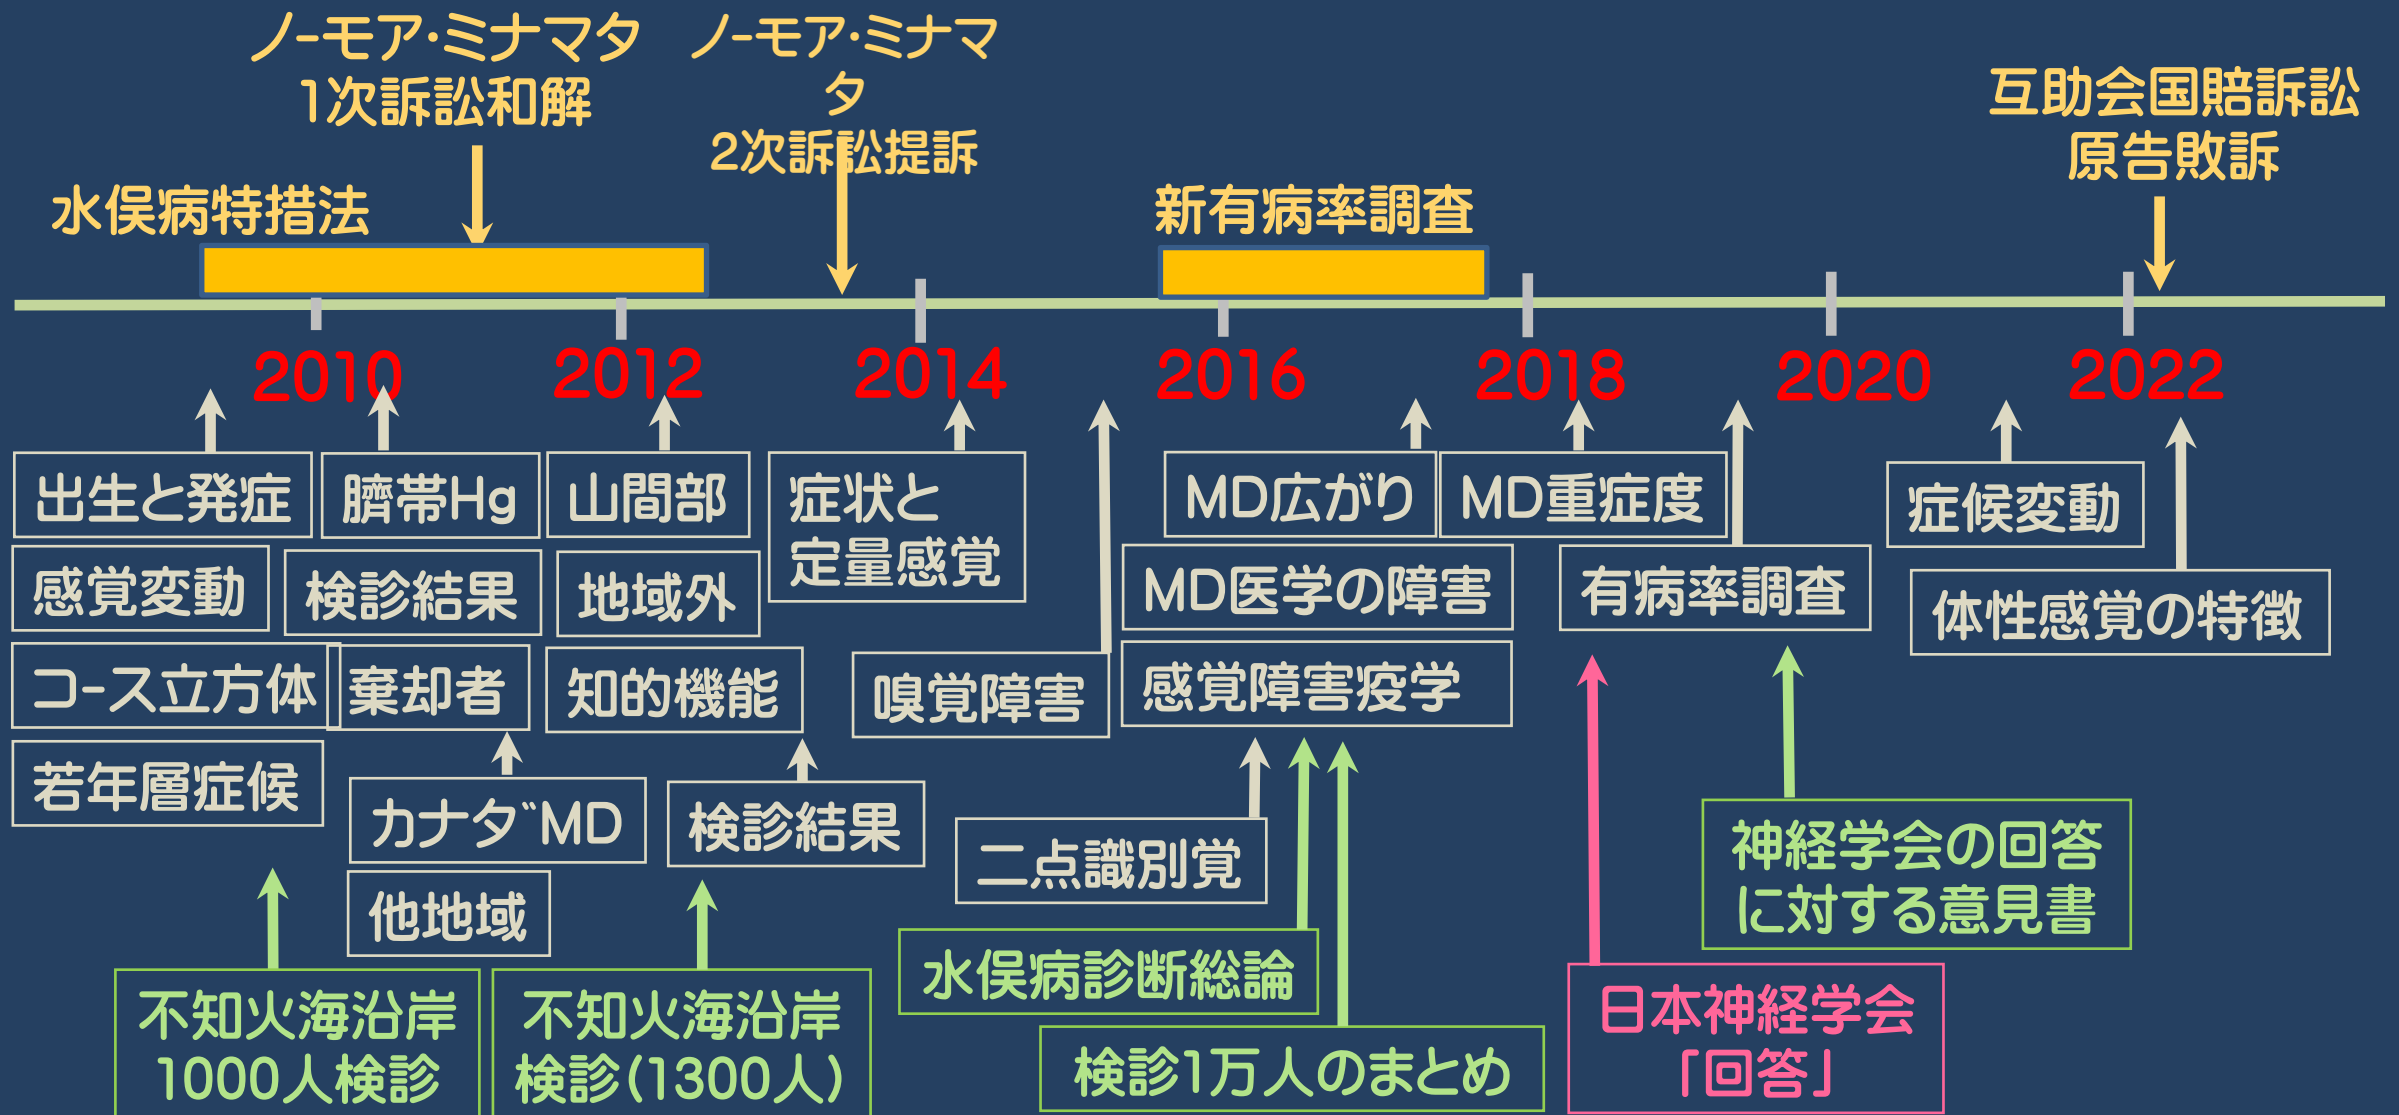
ノ-モア･ミナマタ
1次訴訟和解

ノ-モア･ミナマタ
2次訴訟提訴

互助会国賠訴訟
原告敗訴

水俣病特措法

新有病率調査

2010 2012 2014 2016 2018 2020 2022

出生と発症
感覚変動
コ-ス立方体
若年層症候

臍帯Hg
検診結果
棄却者

山間部
地域外
知的機能

症状と
定量感覚

嗅覚障害

MD広がり

MD重症度

MD医学の障害
感覚障害疫学

有病率調査

症候変動

体性感覚の特徴

カナダMD
他地域

検診結果

二点識別覚

水俣病診断総論

検診1万人のまとめ

日本神経学会
「回答」

神経学会の回答
に対する意見書

不知火海沿岸
1000人検診

不知火海沿岸
検診(1300人)